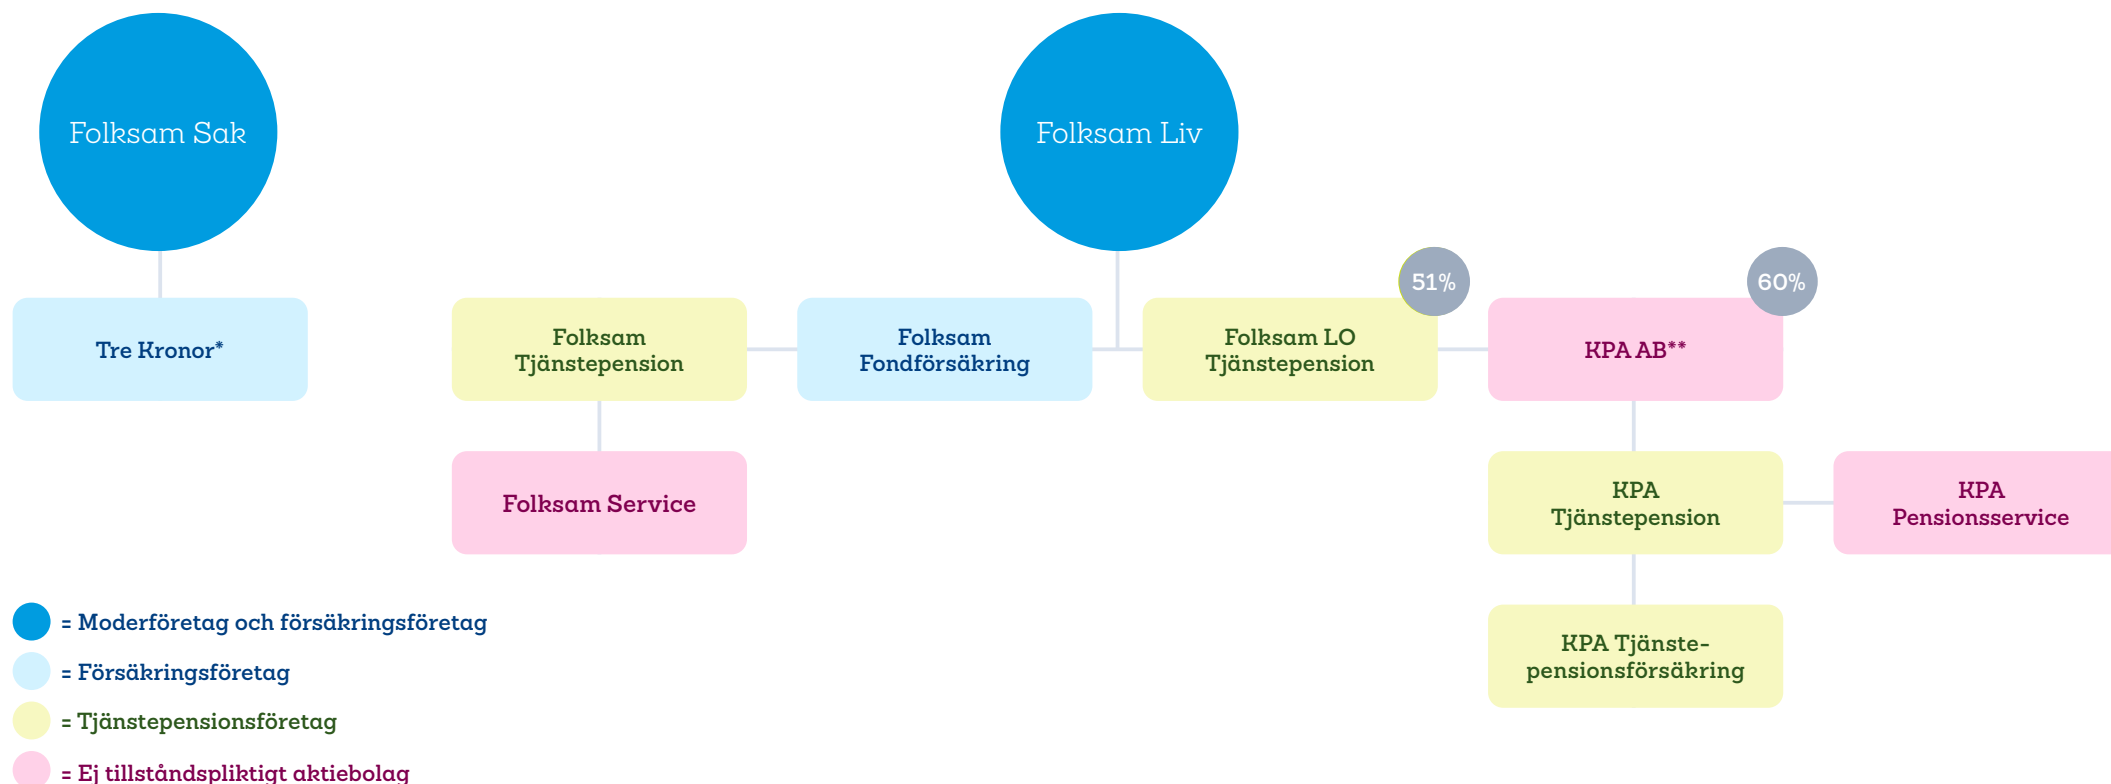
Folksam Sak

Tre Kronor*

Folksam Tjänstepension

Folksam Service

Folksam Fondförsäkring

Folksam Liv

51%

Folksam LO Tjänstepension

60%

KPA AB**

KPA Tjänstepension

KPA Pensionsservice

KPA Tjänstepensionsförsäkring

= Moderföretag och försäkringsföretag

= Försäkringsföretag

= Tjänstepensionsföretag

= Ej tillståndspliktigt aktiebolag